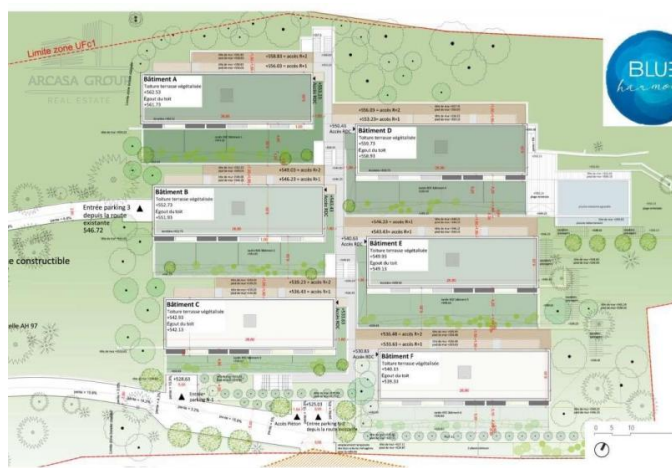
Limite zone UFc1

ARCASA GROUP
REAL ESTATE

BLUE
harmo

Bâtiment A
Toiture terrasse végétalisée
+562.33
Egout du toit
+561.73

+556.83 = accès R+2
+556.83 = accès R+1

Bâtiment D
Toiture terrasse végétalisée
+550.73
Egout du toit
+550.93

+556.03 = accès R+2
+553.23 = accès R+1

Entrée parking 3
depuis la route
existante
546.72

Bâtiment B
Toiture terrasse végétalisée
+552.73
Egout du toit
+551.93

+546.53 = accès R+2
+546.23 = accès R+1

+546.33 = accès R+2
+543.63 = accès R+1

Bâtiment E
Toiture terrasse végétalisée
+549.93
Egout du toit
+549.13

e constructible

+539.13 = accès R+2
+536.43 = accès R+1

Bâtiment C
Toiture terrasse végétalisée
+542.93
Egout du toit
+542.13

elle AH 97

+533.48 = accès R+2
+531.63 = accès R+1

Bâtiment F
Toiture terrasse végétalisée
+540.13
Egout du toit
+539.33

Entrée parking 1

Accès Piéton

Entrée parking 4
depuis la route

0 5 10